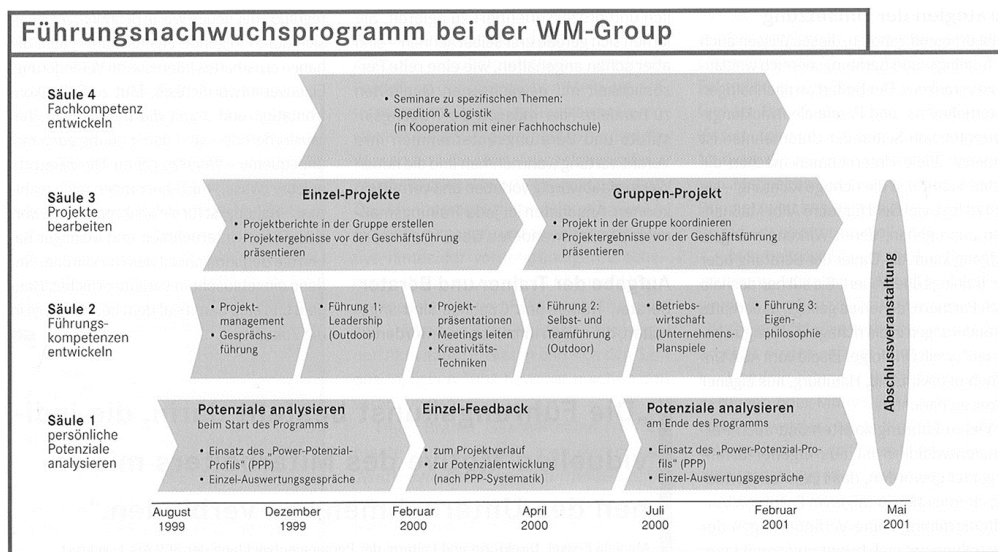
Führungsnachwuchsprogramm bei der WM-Group

Säule 4
Fachkompetenz entwickeln

• Seminare zu spezifischen Themen: Spedition & Logistik (in Kooperation mit einer Fachhochschule)

Säule 3
Projekte bearbeiten

Einzel-Projekte
• Projektberichte in der Gruppe erstellen
• Projektergebnisse vor der Geschäftsführung präsentieren

Gruppen-Projekt
• Projekt in der Gruppe koordinieren
• Projektergebnisse vor der Geschäftsführung präsentieren

Säule 2
Führungskompetenzen entwickeln

• Projektmanagement
• Gesprächsführung

• Führung 1: Leadership (Outdoor)

• Projektpräsentationen
• Meetings leiten
• Kreativitäts-Techniken

• Führung 2: Selbst- und Teamführung (Outdoor)

• Betriebswirtschaft (Unternehmens-Planspiele

• Führung 3: Eigenphilosophie

Säule 1
persönliche Potenziale analysieren

Potenziale analysieren
beim Start des Programms
• Einsatz des "Power-Potenzial-Profils" (PPP)
• Einzel-Auswertungsgespräche

Einzel-Feedback
• zum Projektverlauf
• zur Potenzialentwicklung (nach PPP-Systematik)

Potenziale analysieren
am Ende des Programms
• Einsatz des "Power-Potenzial-Profils" (PPP)
• Einzel-Auswertungsgespräche

Abschlussveranstaltung

August 1999
Dezember 1999
Februar 2000
April 2000
Juli 2000
Februar 2001
Mai 2001